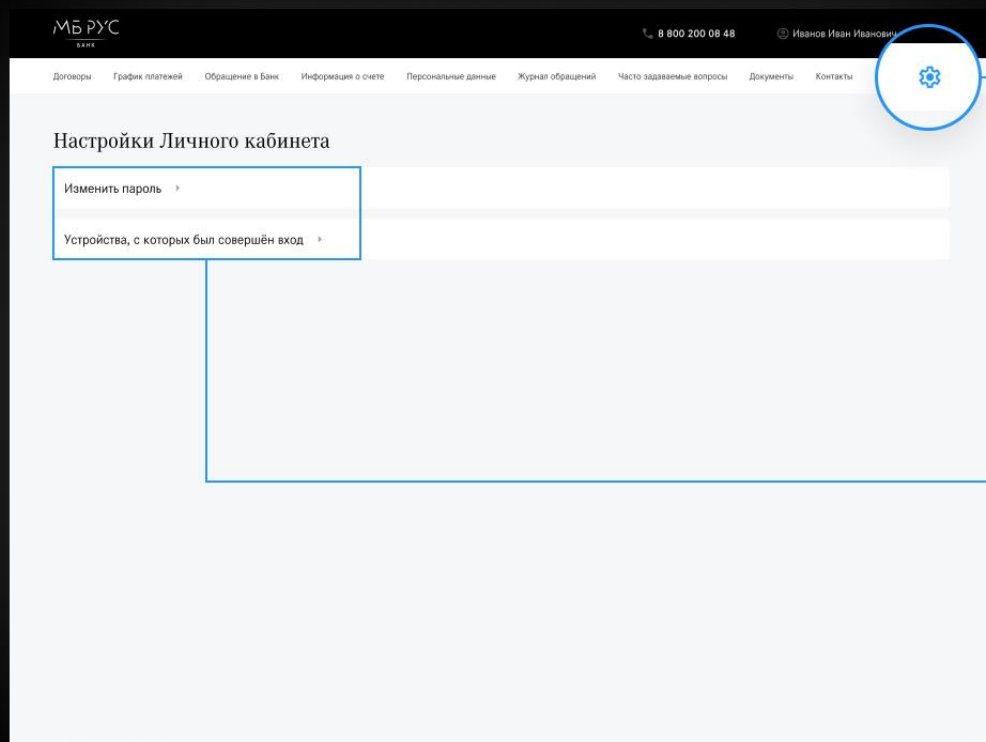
МБ РУС
БАНК

8 800 200 08 48

Иванов Иван Иванович

Договоры График платежей Обращение в Банк Информация о счете Персональные данные Журнал обращений Часто задаваемые вопросы Документы Контакты

Настройки Личного кабинета

Изменить пароль

Устройства, с которых был совершён вход